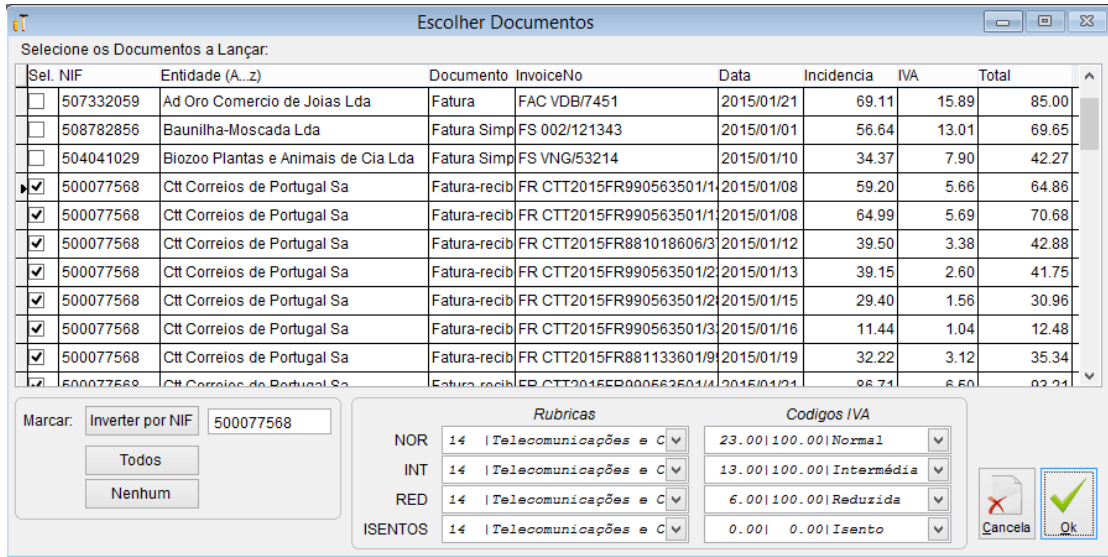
Escolher Documentos

Selecione os Documentos a Lançar:

| Sel. | NIF | Entidade (A...z) | Documento | InvoiceNo | Data | Incidencia | IVA | Total |
|---|---|---|---|---|---|---|---|---|
| ☐ | 507332059 | Ad Oro Comercio de Joias Lda | Fatura | FAC VDB/7451 | 2015/01/21 | 69.11 | 15.89 | 85.00 |
| ☐ | 508782856 | Baunilha-Moscada Lda | Fatura Simp | FS 002/121343 | 2015/01/01 | 56.64 | 13.01 | 69.65 |
| ☐ | 504041029 | Biozoo Plantas e Animais de Cia Lda | Fatura Simp | FS VNG/53214 | 2015/01/10 | 34.37 | 7.90 | 42.27 |
| ☑ | 500077568 | Ctt Correios de Portugal Sa | Fatura-recib | FR CTT2015FR990563501/1 | 2015/01/08 | 59.20 | 5.66 | 64.86 |
| ☑ | 500077568 | Ctt Correios de Portugal Sa | Fatura-recib | FR CTT2015FR990563501/1 | 2015/01/08 | 64.99 | 5.69 | 70.68 |
| ☑ | 500077568 | Ctt Correios de Portugal Sa | Fatura-recib | FR CTT2015FR881018606/3 | 2015/01/12 | 39.50 | 3.38 | 42.88 |
| ☑ | 500077568 | Ctt Correios de Portugal Sa | Fatura-recib | FR CTT2015FR990563501/2 | 2015/01/13 | 39.15 | 2.60 | 41.75 |
| ☑ | 500077568 | Ctt Correios de Portugal Sa | Fatura-recib | FR CTT2015FR990563501/2 | 2015/01/15 | 29.40 | 1.56 | 30.96 |
| ☑ | 500077568 | Ctt Correios de Portugal Sa | Fatura-recib | FR CTT2015FR990563501/3 | 2015/01/16 | 11.44 | 1.04 | 12.48 |
| ☑ | 500077568 | Ctt Correios de Portugal Sa | Fatura-recib | FR CTT2015FR881133601/9 | 2015/01/19 | 32.22 | 3.12 | 35.34 |
| ☑ | 500077568 | Ctt Correios de Portugal Sa | Fatura-recib | FR CTT2015FR990563501/4 | 2015/01/21 | 86.71 | 6.50 | 93.21 |

Marcar: Inverter por NIF 500077568
Todos
Nenhum

Rubricas
NOR 14 |Telecomunicações e C
INT 14 |Telecomunicações e C
RED 14 |Telecomunicações e C
ISENTOS 14 |Telecomunicações e C

Codigos IVA
23.00|100.00|Normal
13.00|100.00|Intermédia
6.00|100.00|Reduzida
0.00| 0.00|Isento

Cancela
Ok